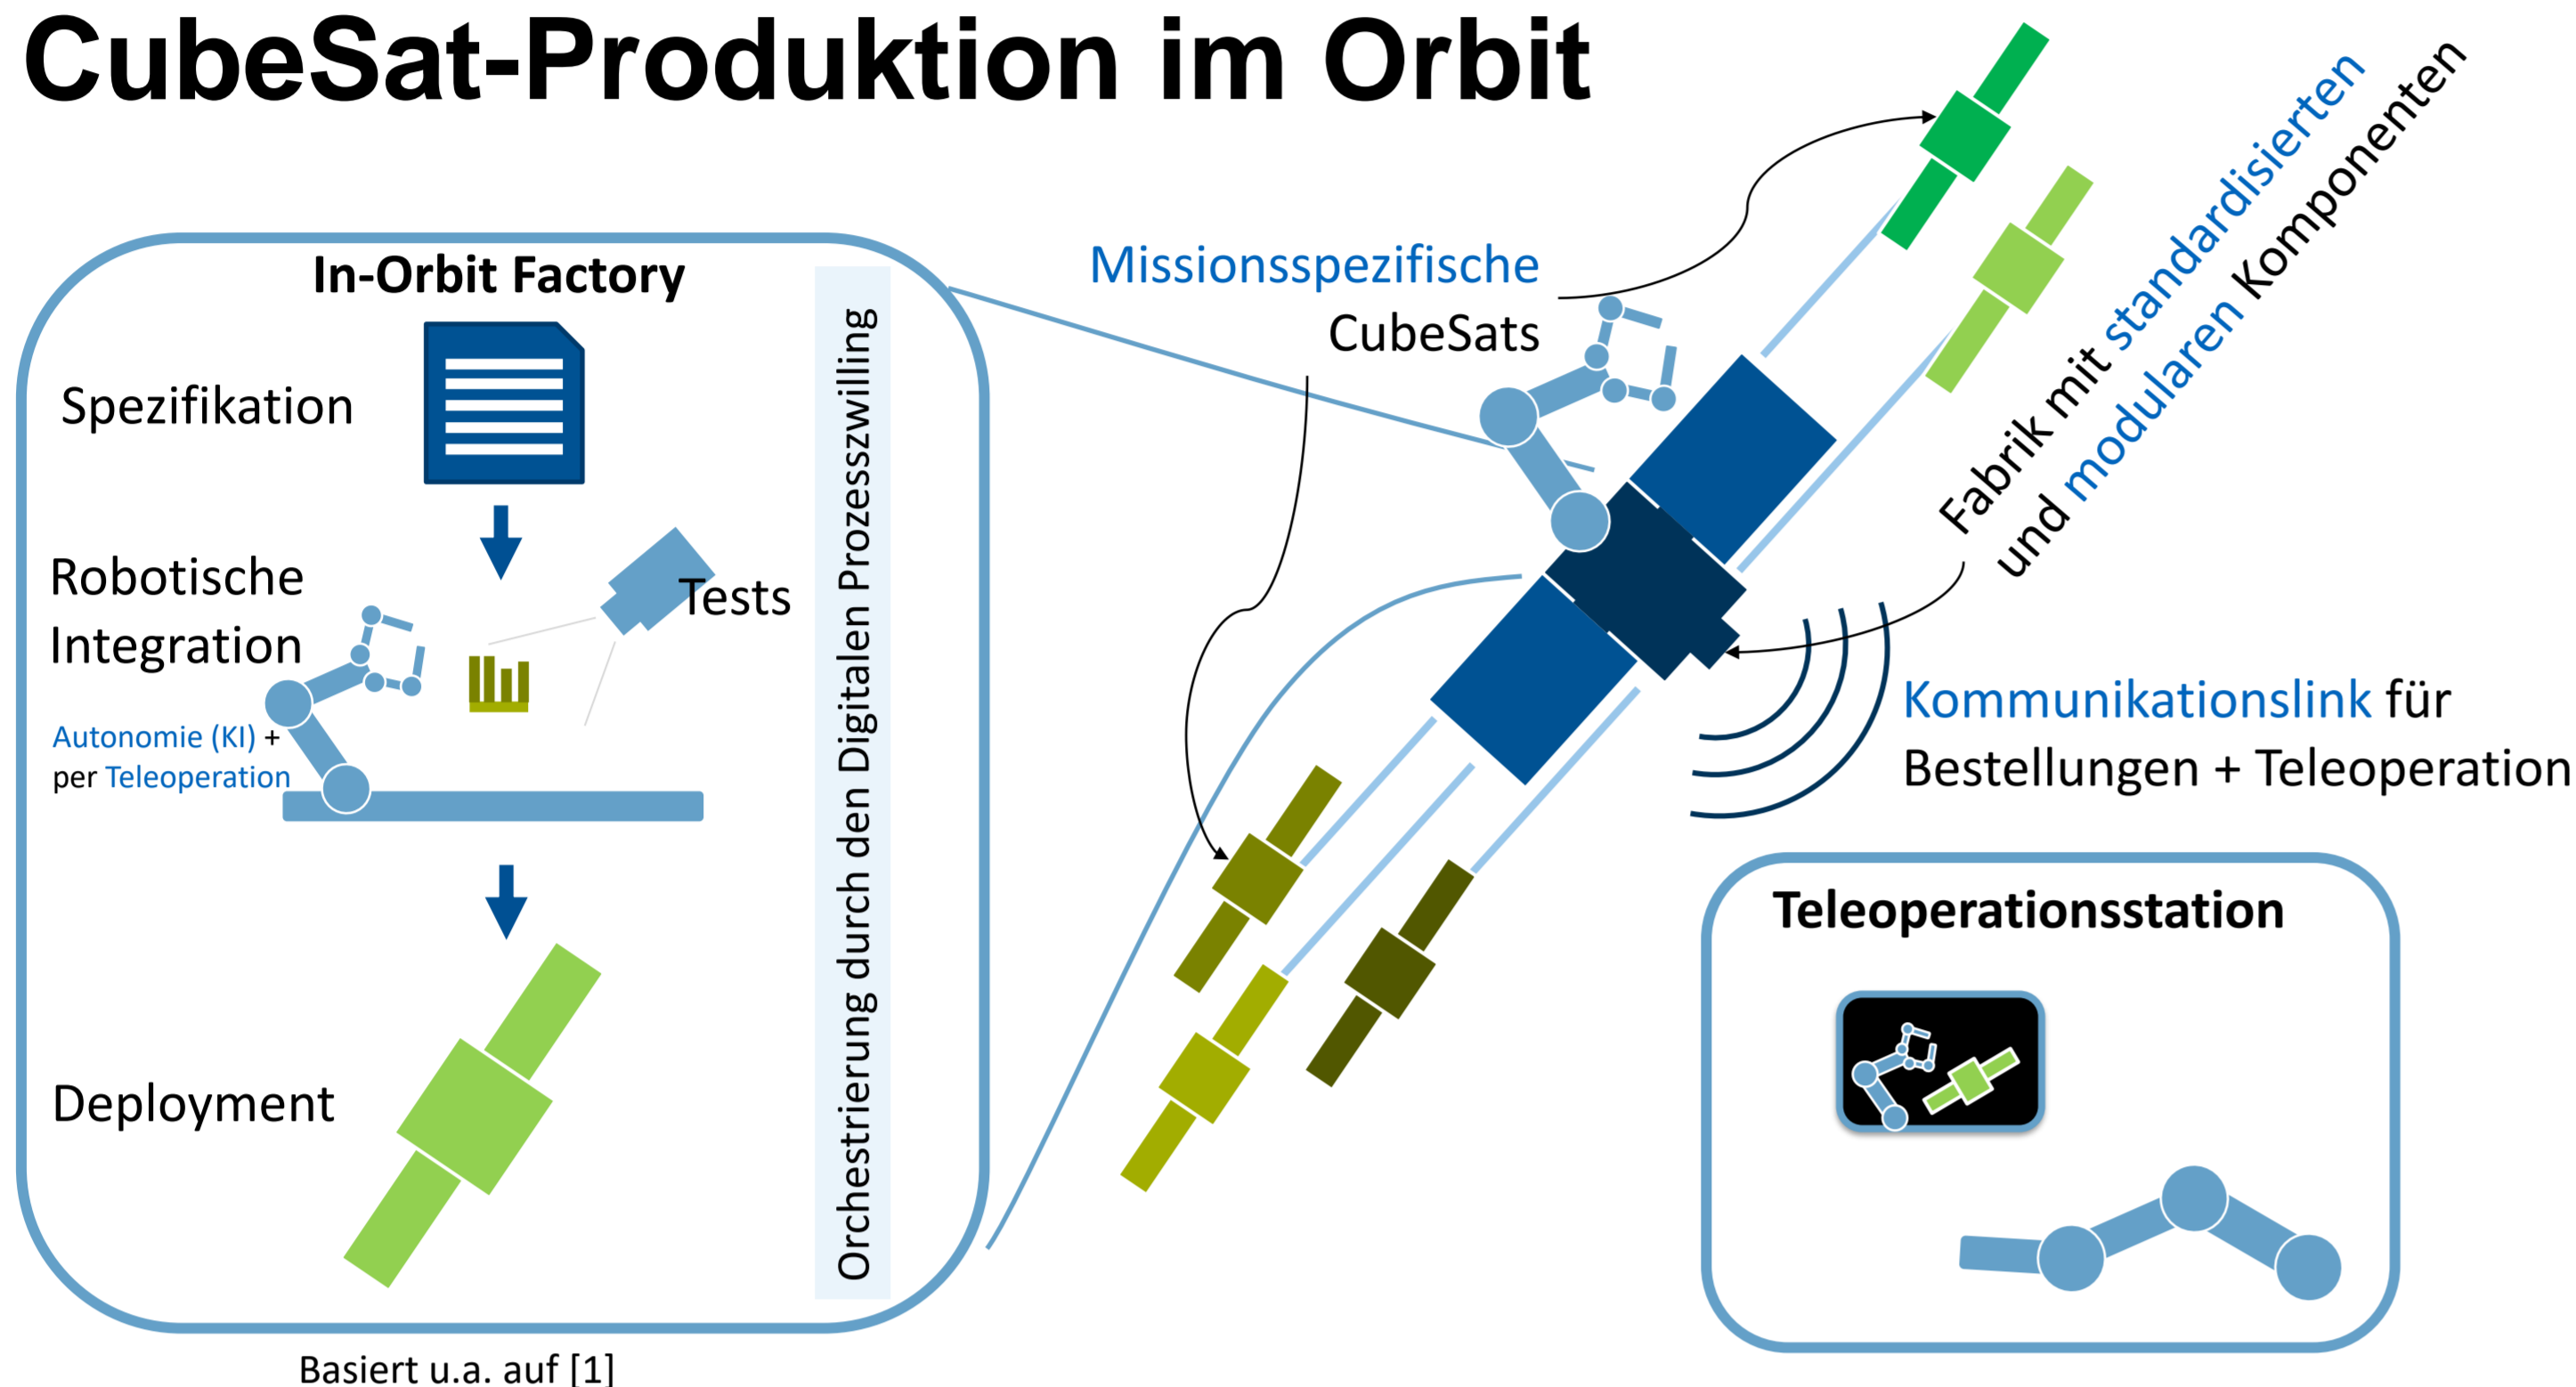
CubeSat-Produktion im Orbit

In-Orbit Factory

Spezifikation

Robotische Integration

Tests

Autonomie (KI) + per Teleoperation

Deployment

Orchestrierung durch den Digitalen Prozesszwilling

Missionsspezifische CubeSats

Fabrik mit standardisierten und modularen Komponenten

Kommunikationslink für Bestellungen + Teleoperation

Teleoperationsstation

Basiert u.a. auf [1]